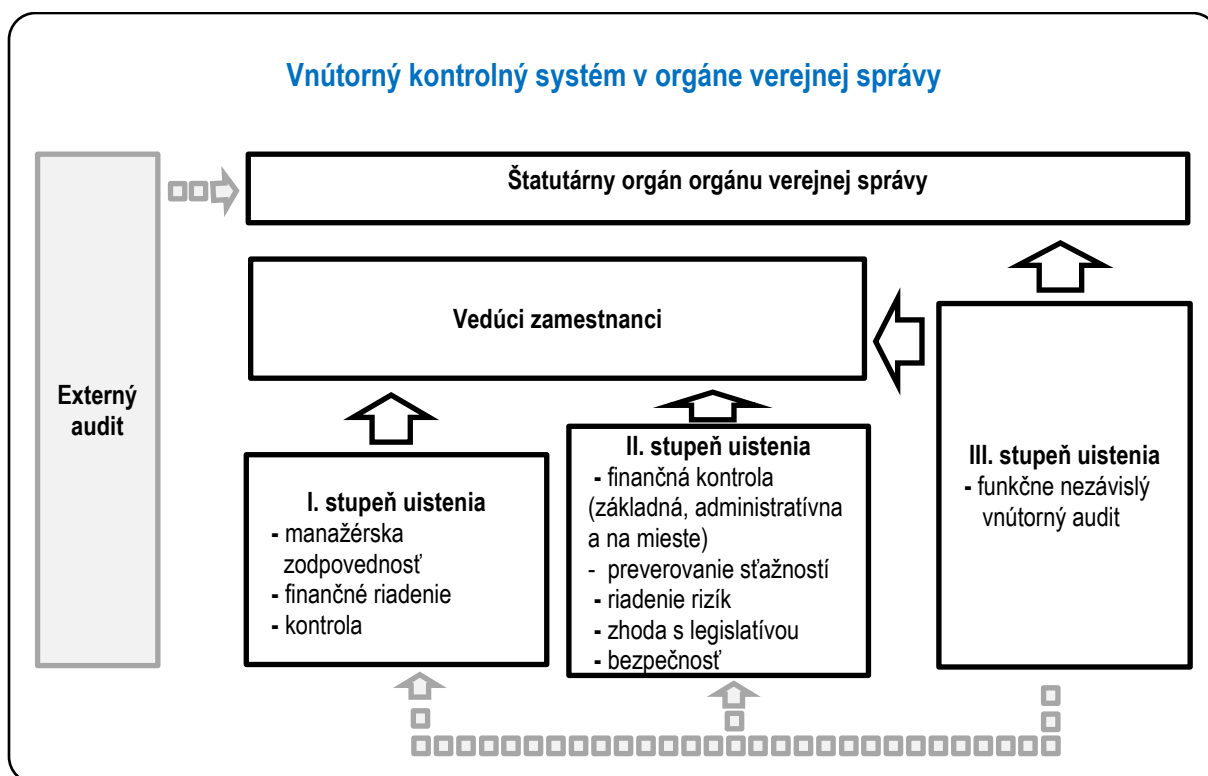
Vnútorný kontrolný systém v orgáne verejnej správy

Externý audit

Štatutárny orgán orgánu verejnej správy

Vedúci zamestnanci

I. stupeň uistenia
- manažérska zodpovednosť
- finančné riadenie
- kontrola

II. stupeň uistenia
- finančná kontrola (základná, administratívna a na mieste)
- preverovanie sťažností
- riadenie rizík
- zhoda s legislatívou
- bezpečnosť

III. stupeň uistenia
- funkčne nezávislý vnútorný audit